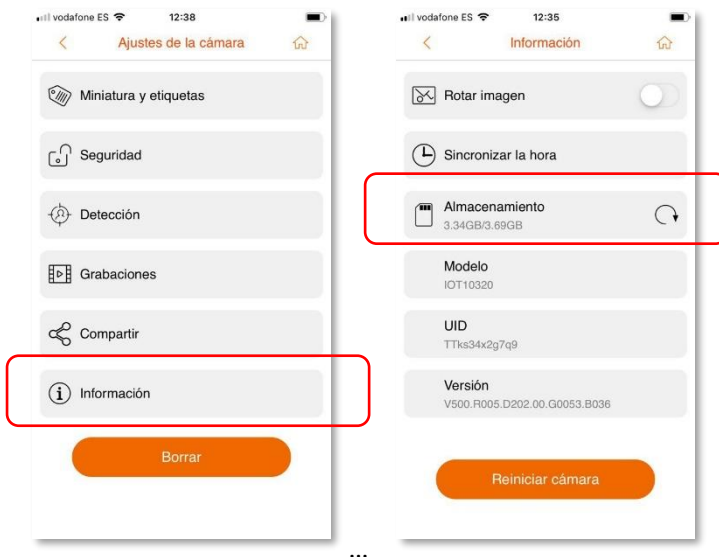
vodafone ES 12:38
Ajustes de la cámara

Miniatura y etiquetas

Seguridad

Detección

Grabaciones

Compartir

Información

Borrar

vodafone ES 12:35
Información

Rotar imagen

Sincronizar la hora

Almacenamiento
3.34GB/3.69GB

Modelo
IOT10320

UID
TTks34x2g7q9

Versión
V500.R005.D202.00.G0053.B036

Reiniciar cámara

...